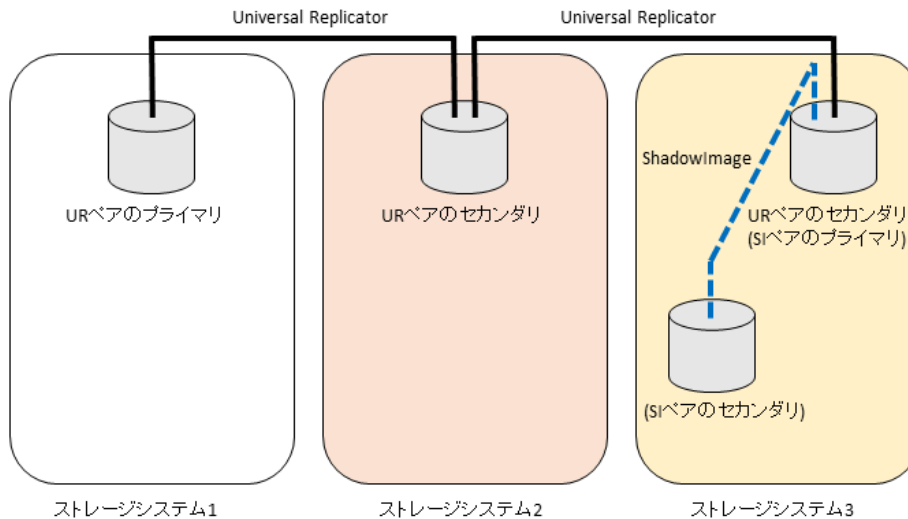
Universal Replicator

Universal Replicator

URペアのプライマリ

URペアのセカンダリ

ShadowImage

URペアのセカンダリ
(SIペアのプライマリ)

(SIペアのセカンダリ)

ストレージシステム1

ストレージシステム2

ストレージシステム3